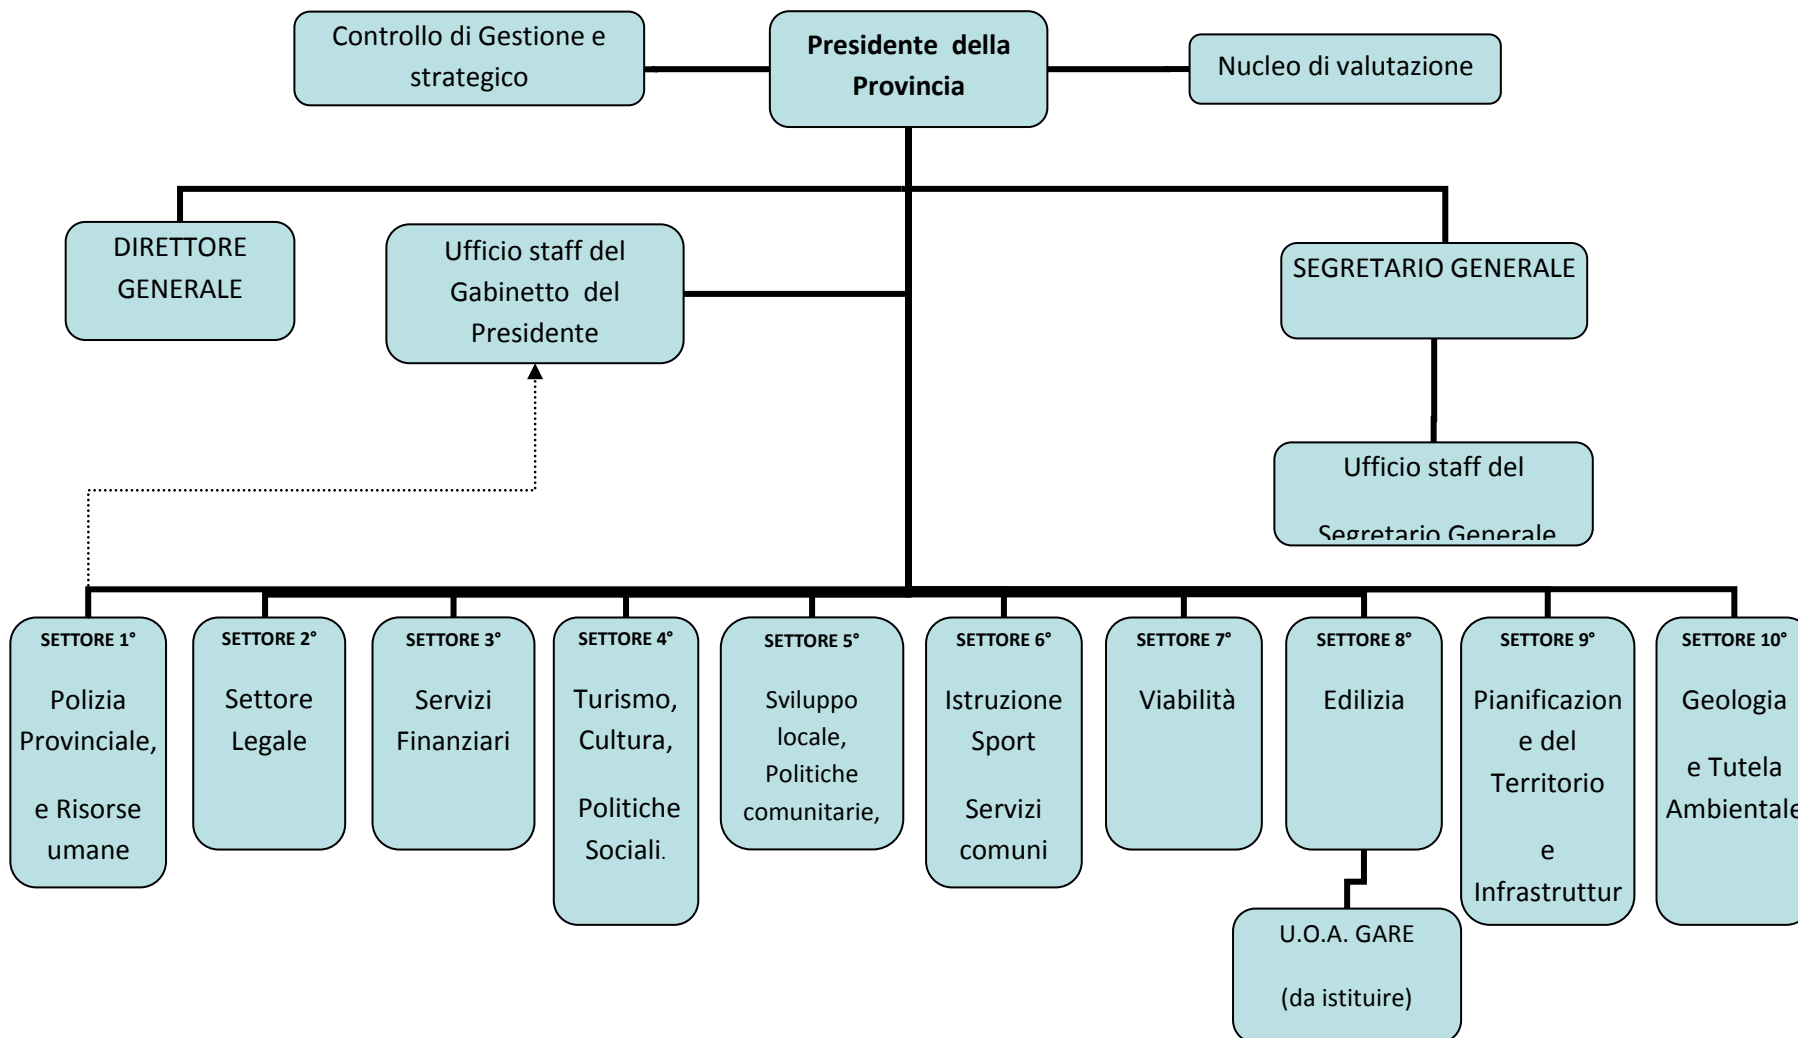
Controllo di Gestione e strategico

Presidente della Provincia

Nucleo di valutazione

DIRETTORE GENERALE

Ufficio staff del Gabinetto del Presidente

SEGRETARIO GENERALE

Ufficio staff del Segretario Generale

SETTORE 1°
Polizia Provinciale,
e Risorse umane

SETTORE 2°
Settore Legale

SETTORE 3°
Servizi Finanziari

SETTORE 4°
Turismo, Cultura,
Politiche Sociali.

SETTORE 5°
Sviluppo locale, Politiche comunitarie,

SETTORE 6°
Istruzione Sport
Servizi comuni

SETTORE 7°
Viabilità

SETTORE 8°
Edilizia

U.O.A. GARE
(da istituire)

SETTORE 9°
Pianificazion e del Territorio
e
Infrastruttur

SETTORE 10°
Geologia
e Tutela Ambientale